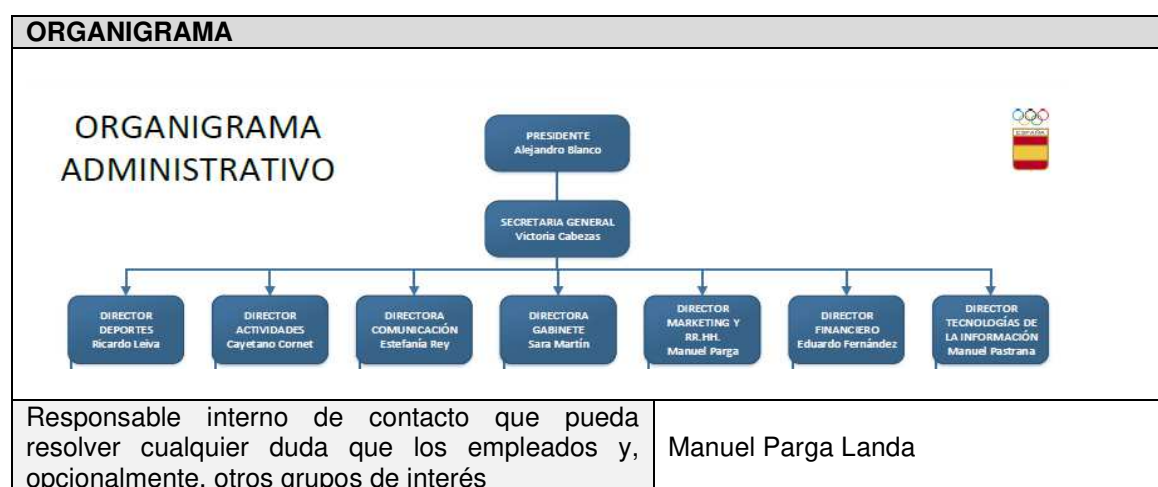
ORGANIGRAMA

ORGANIGRAMA ADMINISTRATIVO

ESPAÑA

PRESIDENTE
Alejandro Blanco

SECRETARIA GENERAL
Victoria Cabezas

DIRECTOR DEPORTES
Ricardo Leiva

DIRECTOR ACTIVIDADES
Cayetano Cornet

DIRECTORA COMUNICACIÓN
Estefanía Rey

DIRECTORA GABINETE
Sara Martín

DIRECTOR MARKETING Y RR.HH.
Manuel Parga

DIRECTOR FINANCIERO
Eduardo Fernández

DIRECTOR TECNOLOGÍAS DE LA INFORMACIÓN
Manuel Pastrana

| Responsable interno de contacto que pueda resolver cualquier duda que los empleados y, opcionalmente, otros grupos de interés | Manuel Parga Landa |